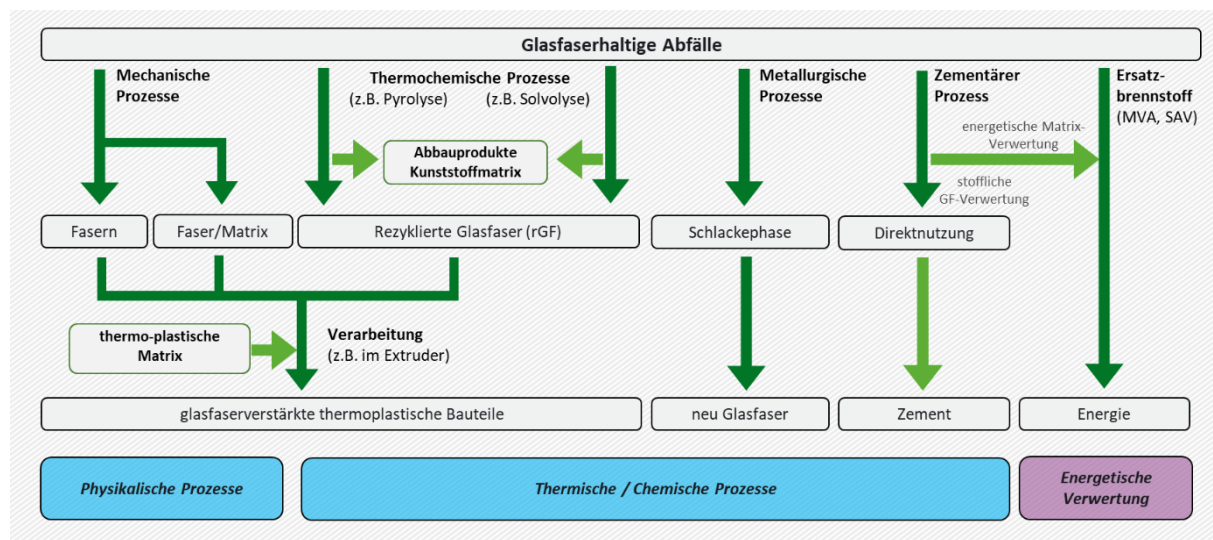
Glasfaserhaltige Abfälle

Mechanische Prozesse

Thermochemische Prozesse
(z.B. Pyrolyse) (z.B. Solvolyse)

Abbauprodukte Kunststoffmatrix

Metallurgische Prozesse

Zementärer Prozess

Ersatzbrennstoff
(MVA, SAV)

energetische Matrix-Verwertung

stoffliche GF-Verwertung

Fasern

Faser/Matrix

Rezyklierte Glasfaser (rGF)

Schlackephase

Direktnutzung

thermo-plastische Matrix

Verarbeitung
(z.B. im Extruder)

glasfaserverstärkte thermoplastische Bauteile

neu Glasfaser

Zement

Energie

Physikalische Prozesse

Thermische / Chemische Prozesse

Energetische Verwertung